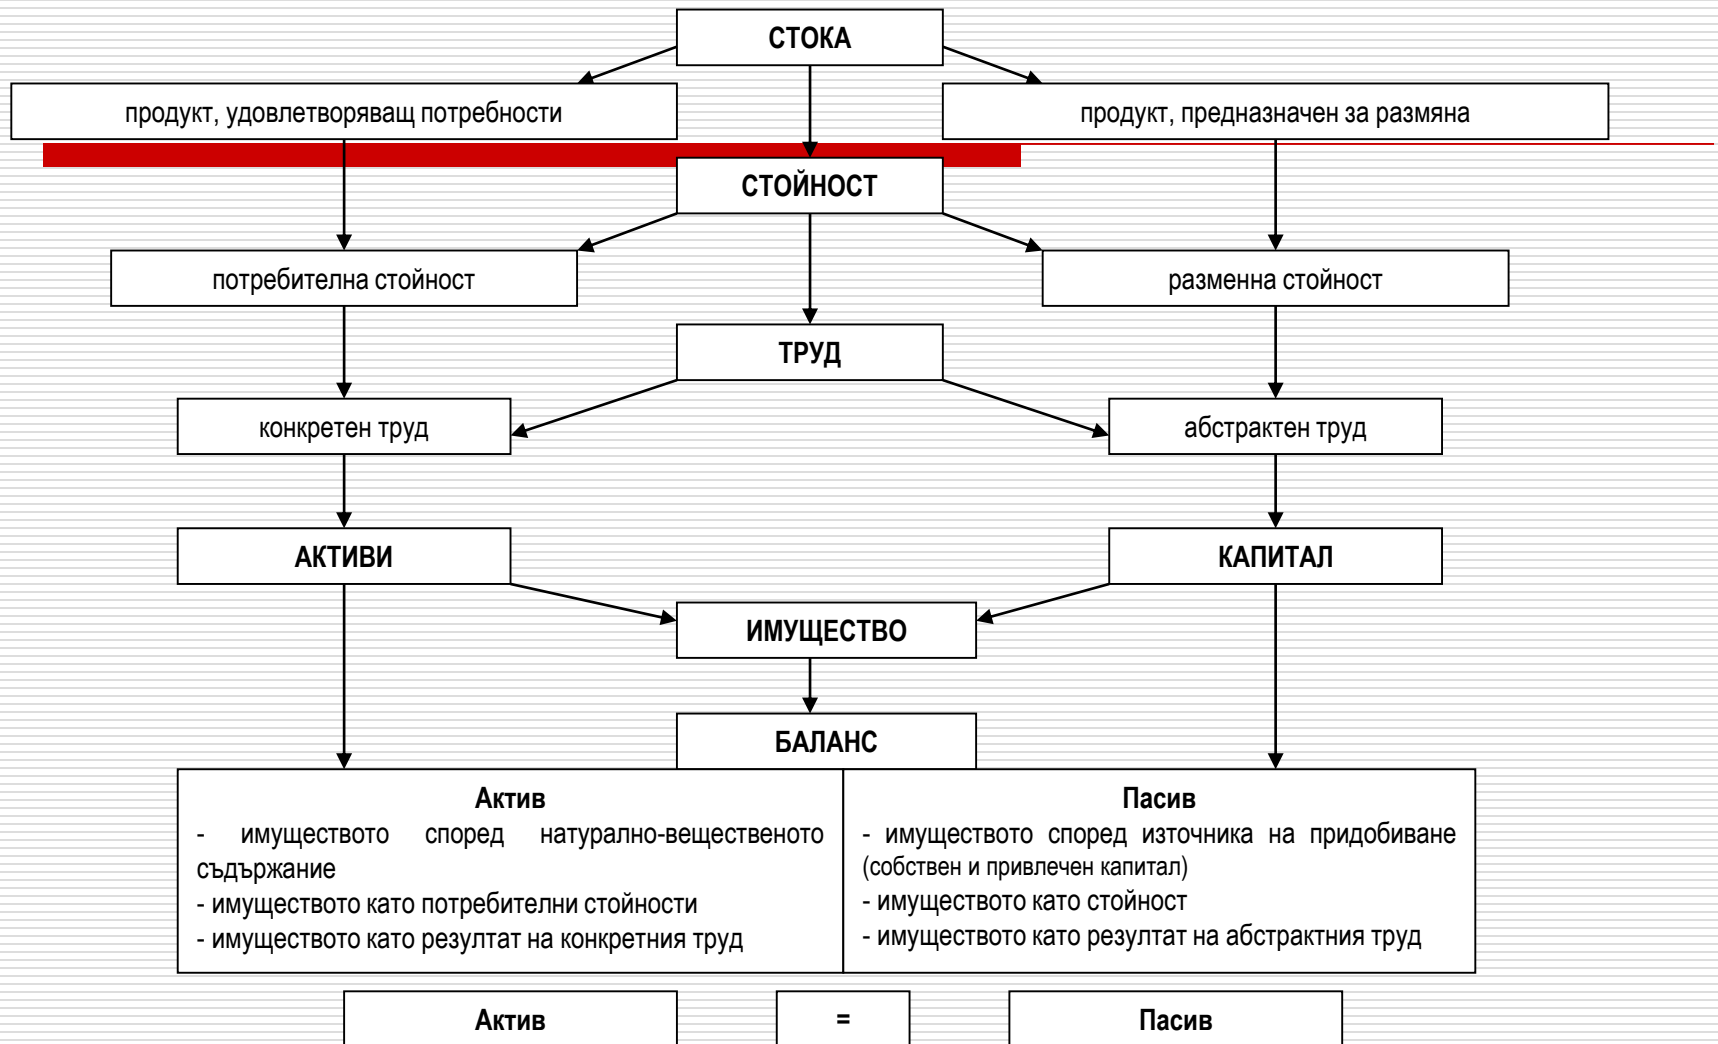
СТОКА

продукт, удовлетворяващ потребности

продукт, предназначен за размяна

СТОЙНОСТ

потребителна стойност

разменна стойност

ТРУД

конкретен труд

абстрактен труд

АКТИВИ

КАПИТАЛ

ИМУЩЕСТВО

БАЛАНС

| Актив | Пасив |
|---|---|
| - имуществото според натурално-вещественото съдържание<br>- имуществото като потребителни стойности<br>- имуществото като резултат на конкретния труд | - имуществото според източника на придобиване (собствен и привлечен капитал)<br>- имуществото като стойност<br>- имуществото като резултат на абстрактния труд |

Актив

=

Пасив